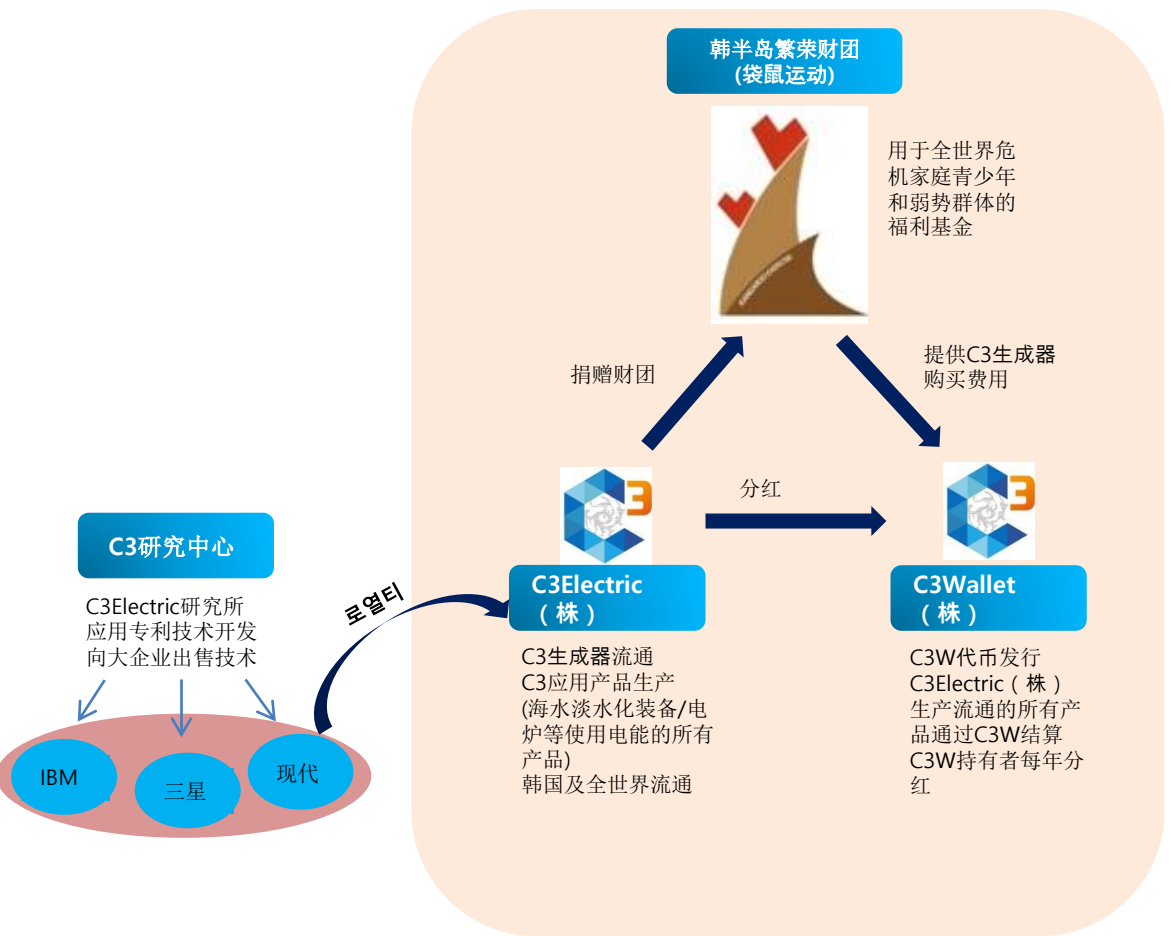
韩半岛繁荣财团
(袋鼠运动)

用于全世界危机家庭青少年和弱势群体的福利基金

捐赠财团

提供C3生成器购买费用

分红

C3研究中心

C3Electric研究所应用专利技术开发向大企业出售技术

로열티

C3Electric
（株）

C3Wallet
（株）

C3生成器流通
C3应用产品生产
(海水淡水化装备/电炉等使用电能的所有产品)
韩国及全世界流通

C3W代币发行
C3Electric（株）生产流通的所有产品通过C3W结算
C3W持有者每年分红

IBM

三星

现代